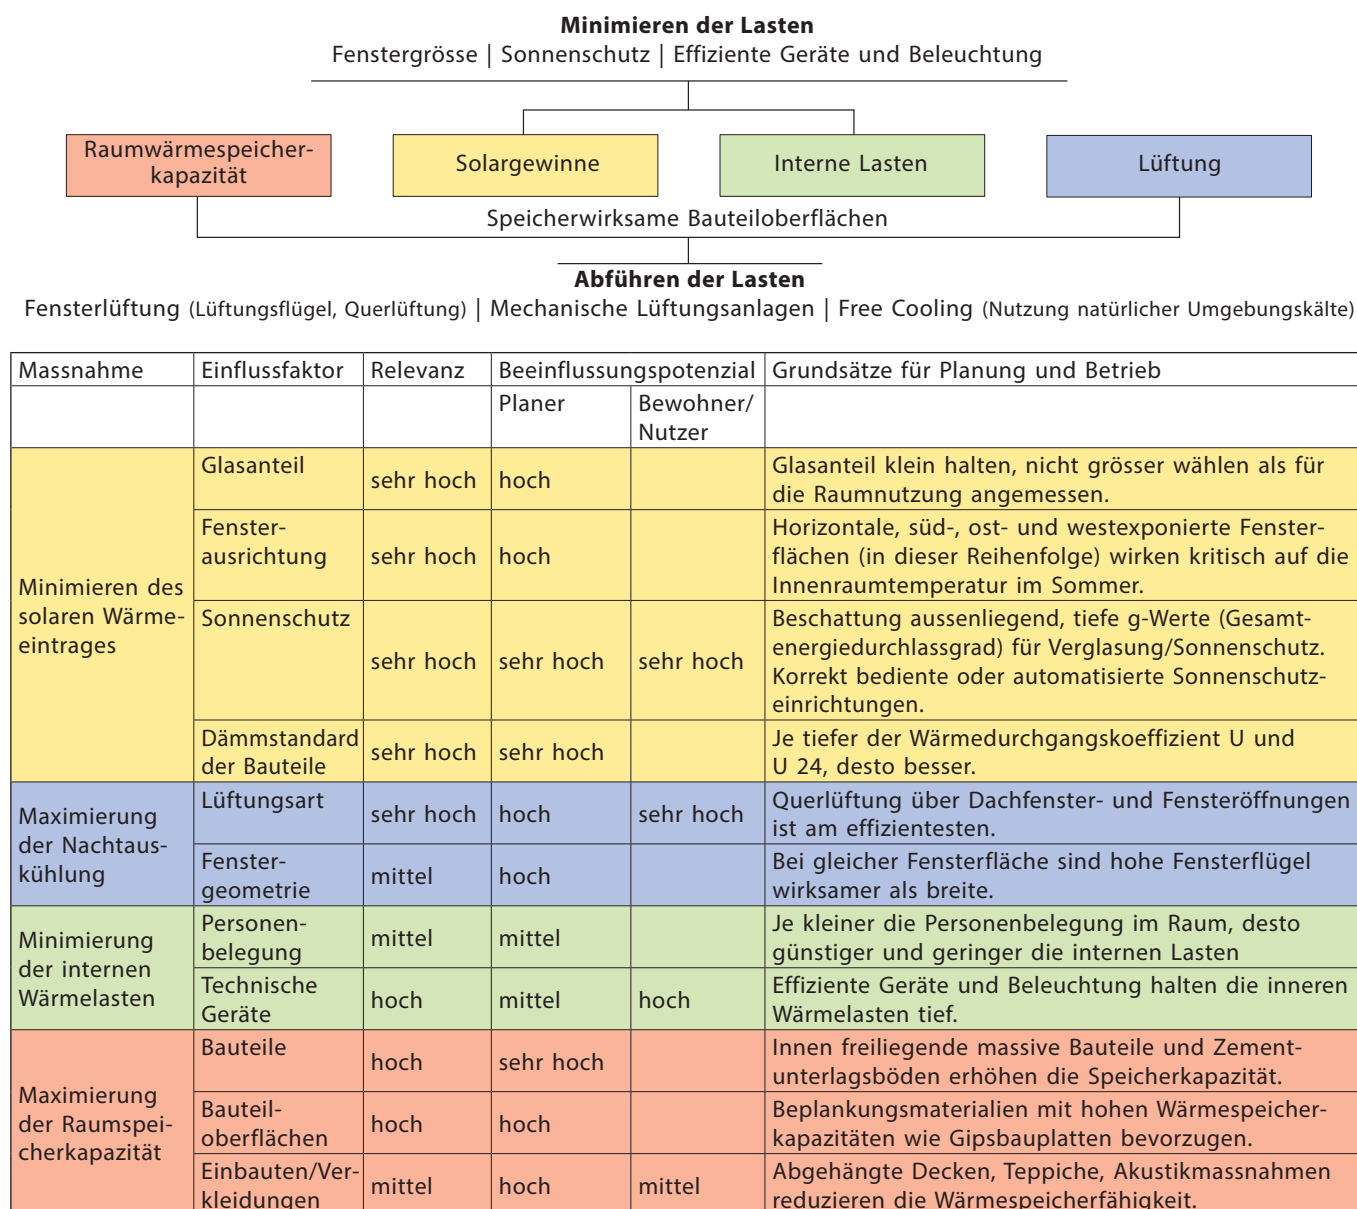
**Minimieren der Lasten**
Fenstergrösse | Sonnenschutz | Effiziente Geräte und Beleuchtung

Raumwärmespeicherkapazität

Solargewinne

Interne Lasten

Lüftung

Speicherwirksame Bauteiloberflächen

**Abführen der Lasten**
Fensterlüftung (Lüftungsflügel, Querlüftung) | Mechanische Lüftungsanlagen | Free Cooling (Nutzung natürlicher Umgebungskälte)

| Massnahme | Einflussfaktor | Relevanz | Beeinflussungspotenzial Planer | Beeinflussungspotenzial Bewohner/Nutzer | Grundsätze für Planung und Betrieb |
|---|---|---|---|---|---|
| Minimieren des solaren Wärmeeintrages | Glasanteil | sehr hoch | hoch | | Glasanteil klein halten, nicht grösser wählen als für die Raumnutzung angemessen. |
| | Fensterausrichtung | sehr hoch | hoch | | Horizontale, süd-, ost- und westexponierte Fensterflächen (in dieser Reihenfolge) wirken kritisch auf die Innenraumtemperatur im Sommer. |
| | Sonnenschutz | sehr hoch | sehr hoch | sehr hoch | Beschattung aussenliegend, tiefe g-Werte (Gesamtenergiedurchlassgrad) für Verglasung/Sonnenschutz. Korrekt bediente oder automatisierte Sonnenschutzeinrichtungen. |
| | Dämmstandard der Bauteile | sehr hoch | sehr hoch | | Je tiefer der Wärmedurchgangskoeffizient U und U 24, desto besser. |
| Maximierung der Nachtauskühlung | Lüftungsart | sehr hoch | hoch | sehr hoch | Querlüftung über Dachfenster- und Fensteröffnungen ist am effizientesten. |
| | Fenstergeometrie | mittel | hoch | | Bei gleicher Fensterfläche sind hohe Fensterflügel wirksamer als breite. |
| Minimierung der internen Wärmelasten | Personenbelegung | mittel | mittel | | Je kleiner die Personenbelegung im Raum, desto günstiger und geringer die internen Lasten |
| | Technische Geräte | hoch | mittel | hoch | Effiziente Geräte und Beleuchtung halten die inneren Wärmelasten tief. |
| Maximierung der Raumspeicherkapazität | Bauteile | hoch | sehr hoch | | Innen freiliegende massive Bauteile und Zementunterlagsböden erhöhen die Speicherkapazität. |
| | Bauteiloberflächen | hoch | hoch | | Beplankungsmaterialien mit hohen Wärmespeicherkapazitäten wie Gipsbauplatten bevorzugen. |
| | Einbauten/Verkleidungen | mittel | hoch | mittel | Abgehängte Decken, Teppiche, Akustikmassnahmen reduzieren die Wärmespeicherfähigkeit. |